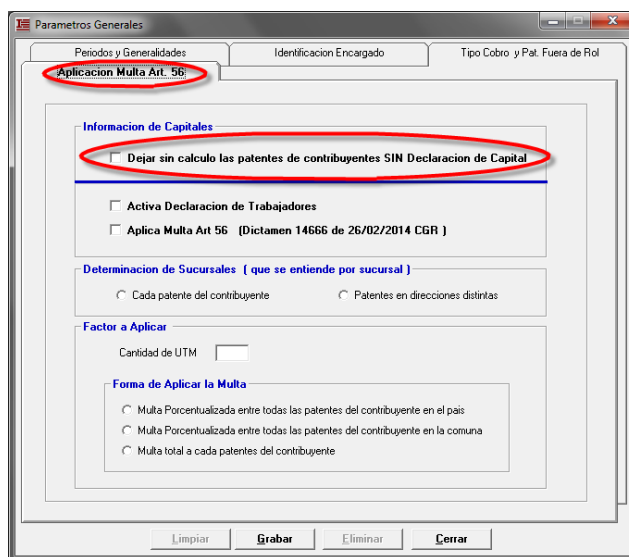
Parametros Generales

Periodos y Generalidades
Identificacion Encargado
Tipo Cobro y Pat. Fuera de Rol
Aplicacion Multa Art. 56

Informacion de Capitales
Dejar sin calculo las patentes de contribuyentes SIN Declaracion de Capital

Activa Declaracion de Trabajadores
Aplica Multa Art 56 (Dictamen 14666 de 26/02/2014 CGR )

Determinacion de Sucursales ( que se entiende por sucursal )
Cada patente del contribuyente
Patentes en direcciones distintas

Factor a Aplicar
Cantidad de UTM

Forma de Aplicar la Multa
Multa Porcentualizada entre todas las patentes del contribuyente en el pais
Multa Porcentualizada entre todas las patentes del contribuyente en la comuna
Multa total a cada patentes del contribuyente

Limpiar
Grabar
Eliminar
Cerrar